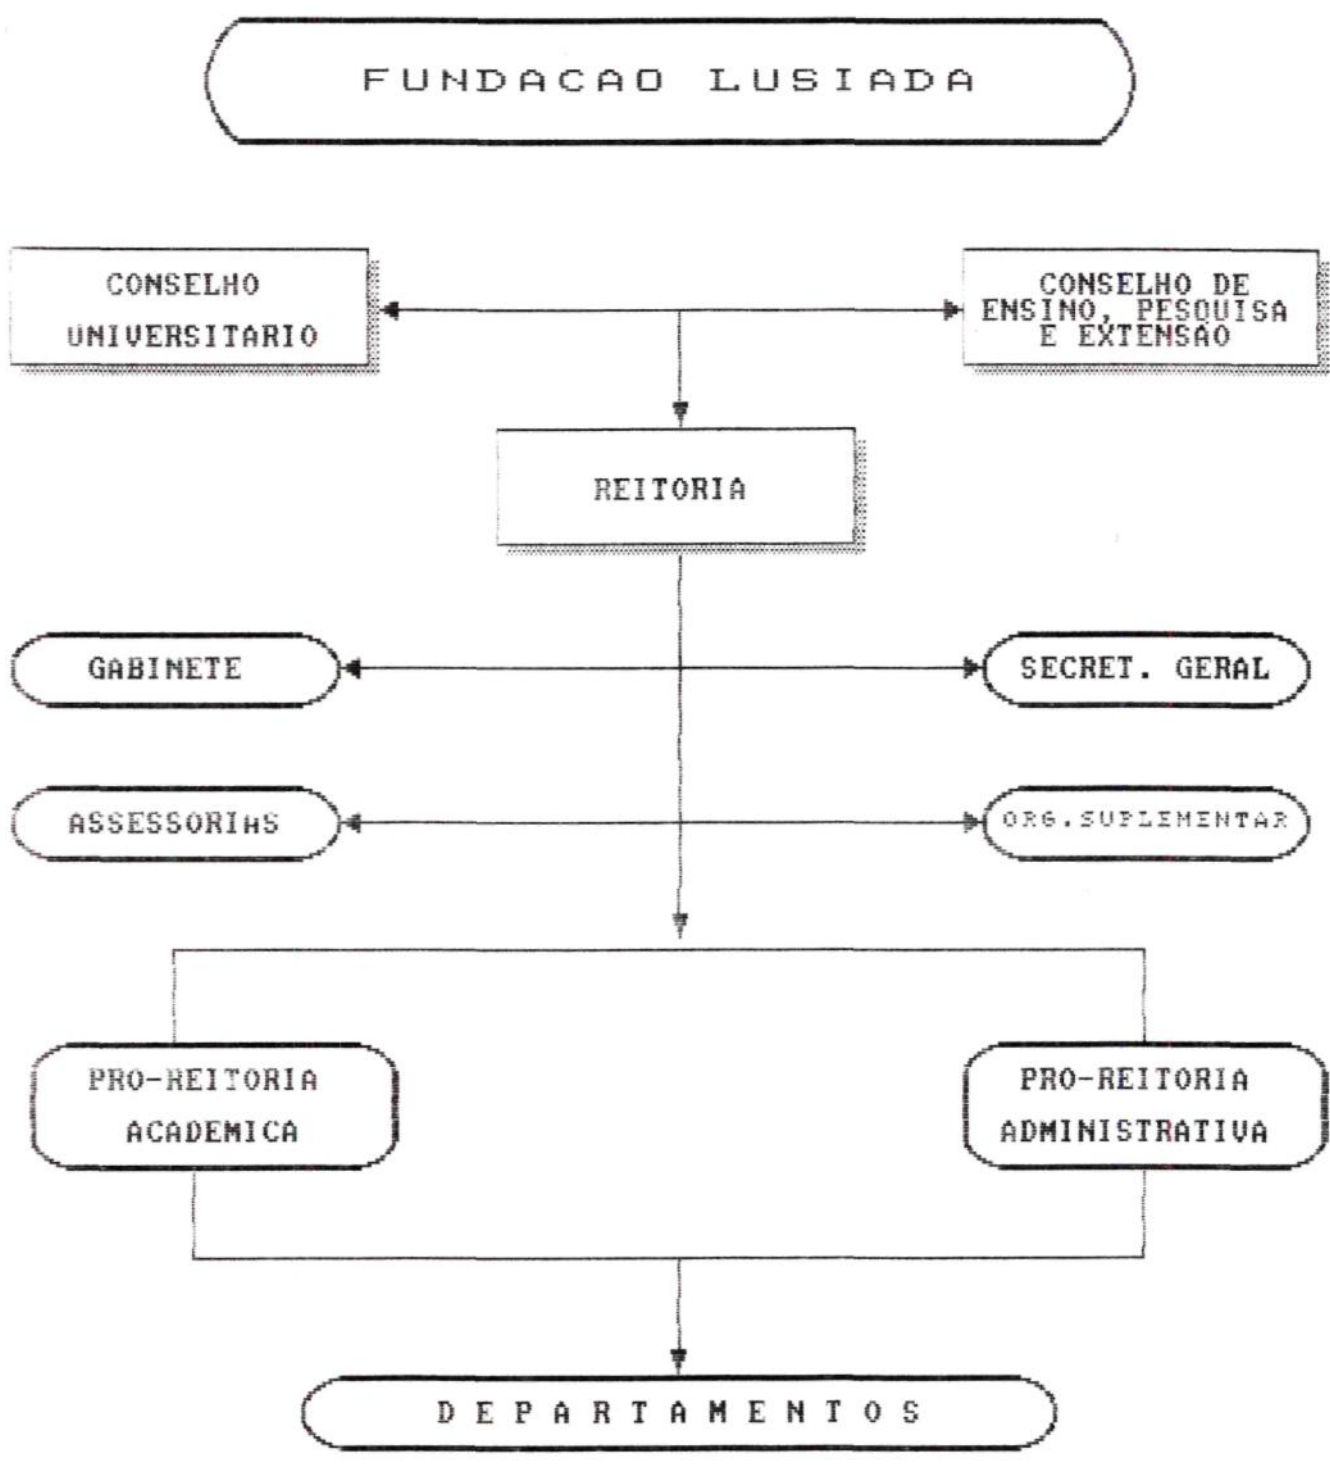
FUNDACAO LUSIADA

CONSELHO UNIVERSITARIO

CONSELHO DE ENSINO, PESQUISA E EXTENSAO

REITORIA

GABINETE

SECRET. GERAL

ASSESSORIAS

ORG.SUPLEMENTAR

PRO-REITORIA ACADEMICA

PRO-REITORIA ADMINISTRATIVA

DEPARTAMENTOS